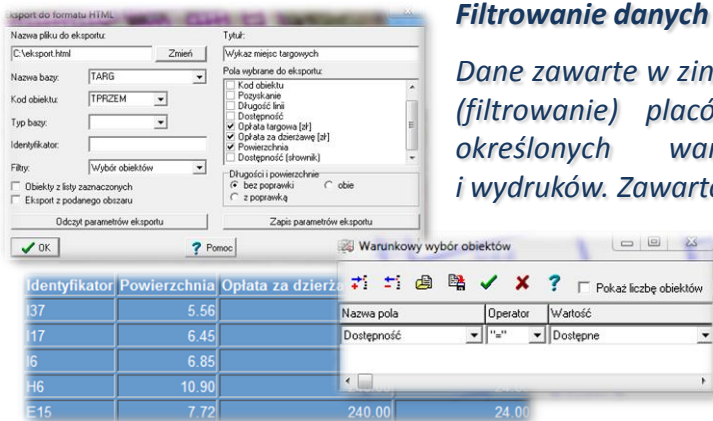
Eksport do formatu HTML

Nazwa pliku do eksportu:
C:\eksport.html
Zmień
Tytuł:
Wykaz miejsc targowych
Nazwa bazy: TARG
Kod obiektu: TPRZEM
Typ bazy:
Identyfikator:
Filtry: Wybór obiektów
Obiekty z listy zaznaczonych
Eksport z podanego obszaru
Pola wybrane do eksportu:
Kod obiektu
Pozyskanie
Długość linii
Dostępność
Opłata targowa [zł]
Opłata za dzierżawę [zł]
Powierzchnia
Dostępność (słownik)
Długości i powierzchnie
bez poprawki
obie
z poprawką
Odczyt parametrów eksportu
Zapis parametrów eksportu
OK
Pomoc

Filtrowanie danych

Dane zawarte w zin
(filtrowanie) placó
określonych war
i wydruków. Zawarte

| Identyfikator | Powierzchnia | Opłata za dzierża |
|---|---|---|
| I37 | 5.56 | |
| I17 | 6.45 | |
| I6 | 6.85 | |
| H6 | 10.90 | |
| E15 | 7.72 | 240.00 | 24.00 |

Warunkowy wybór obiektów

Pokaż liczbę obiektów

| Nazwa pola | Operator | Wartość |
|---|---|---|
| Dostępność | "=" | Dostępne |